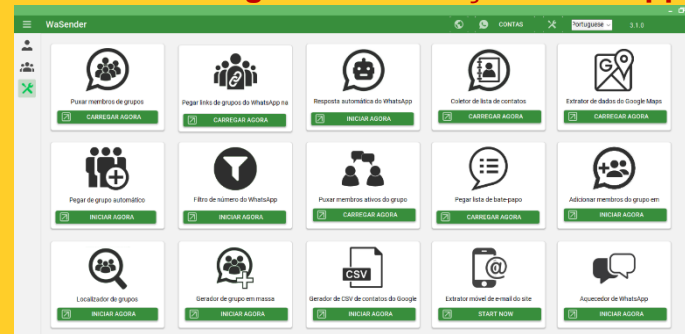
WaSender

CONTAS

Portuguese

3.1.0

Puxar membros de grupos
CARREGAR AGORA

Pegar links de grupos do WhatsApp na
CARREGAR AGORA

Resposta automática do WhatsApp
INICIAR AGORA

Coletor de lista de contatos
CARREGAR AGORA

Extrator de dados do Google Maps
CARREGAR AGORA

Pegar de grupo automático
INICIAR AGORA

Filtro de número do WhatsApp
INICIAR AGORA

Puxar membros ativos do grupo
CARREGAR AGORA

Pegar lista de bate-papo
CARREGAR AGORA

Adicionar membros do grupo em
INICIAR AGORA

Localizador de grupos
INICIAR AGORA

Gerador de grupo em massa
INICIAR AGORA

CSV
Gerador de CSV de contatos do Google
INICIAR AGORA

Extrator móvel de e-mail do site
START NOW

Aquecedor de WhatsApp
INICIAR AGORA